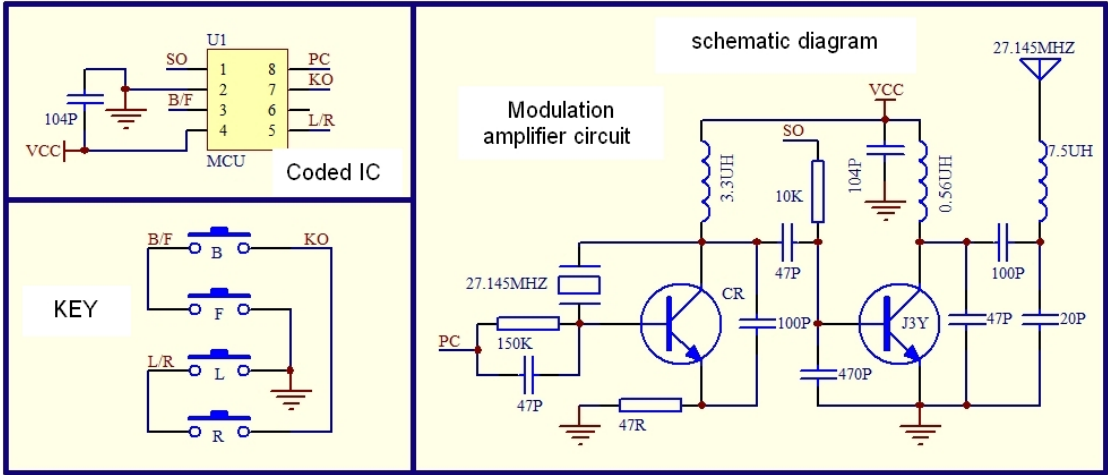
U1
SO
1
8
PC
2
7
KO
B/F
3
6
L/R
104P
4
5
VCC
MCU
Coded IC

B/F
B
KO
F
KEY
L/R
L
R

schematic diagram
27.145MHZ
VCC
Modulation amplifier circuit
SO
104P
3.3UH
10K
0.56UH
7.5UH
47P
100P
27.145MHZ
CR
PC
100P
J3Y
47P
20P
150K
470P
47P
47R